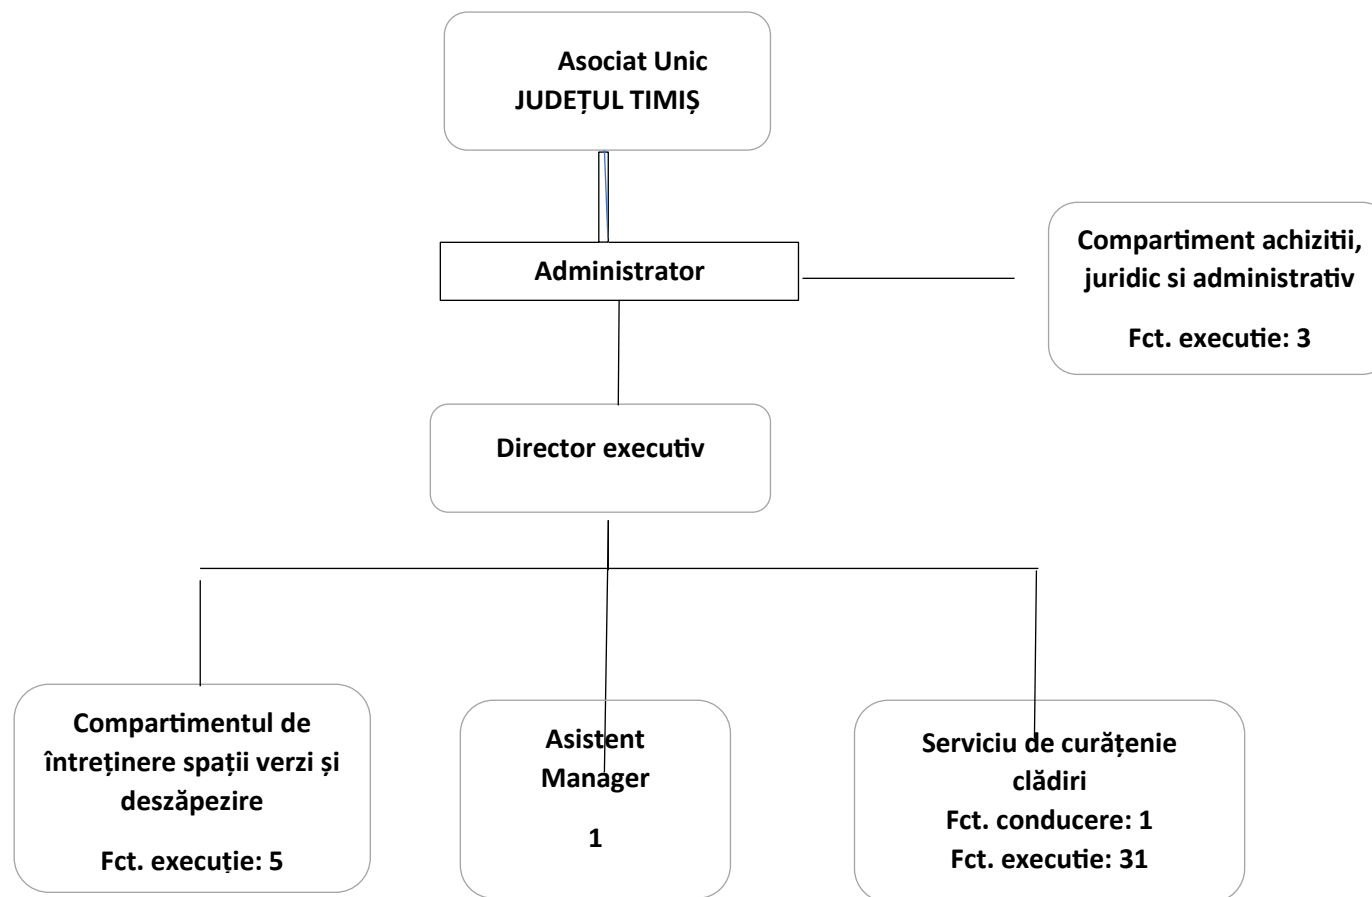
Asociat Unic
JUDEȚUL TIMIȘ

Administrator

Compartiment achizitii, juridic si administrativ

Fct. executie: 3

Director executiv

Compartimentul de întreținere spații verzi și deszăpezire

Fct. execuție: 5

Asistent Manager

1

Serviciu de curățenie clădiri

Fct. conducere: 1

Fct. executie: 31